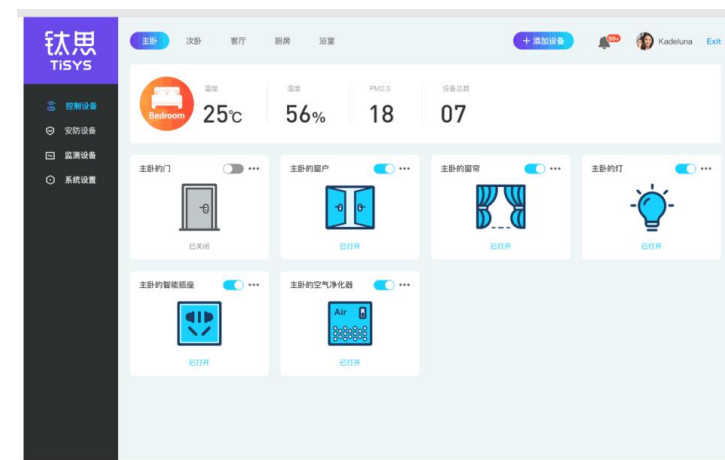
钛思
TiSYS

控制设备
安防设备
监测设备
系统设置

主卧 次卧 客厅 厨房 浴室

+ 添加设备

99+

Kadeluna Exit

Bedroom

温度
25℃

湿度
56%

PM2.5
18

设备总数
07

主卧的门
已关闭

主卧的窗户
已打开

主卧的窗帘
已打开

主卧的灯
已打开

主卧的智能插座
已打开

主卧的空气净化器
Air
已打开